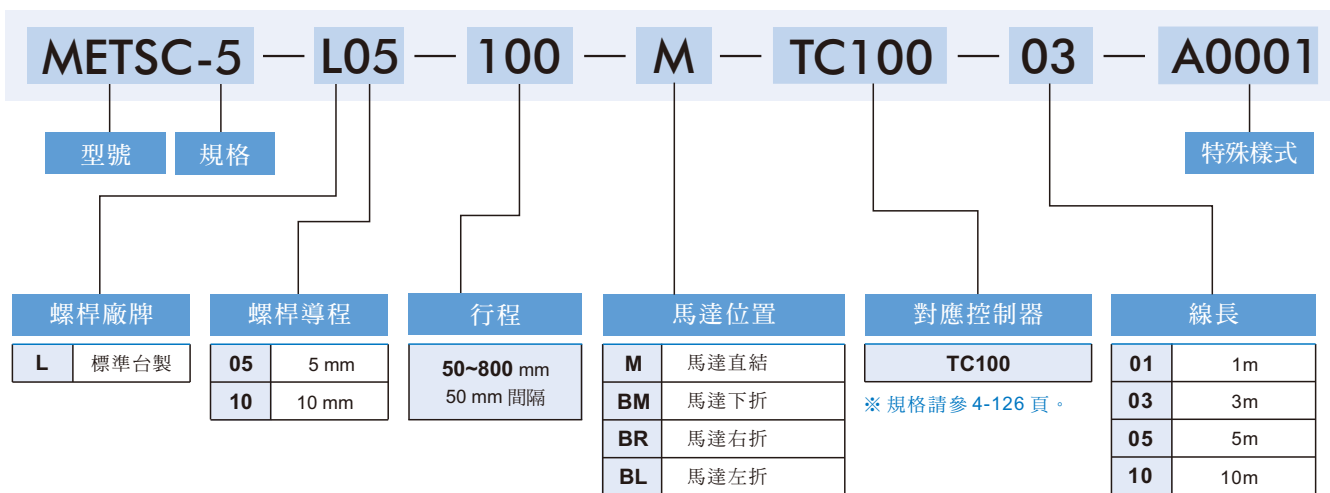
METSC-5 — L05 — 100 — M — TC100 — 03 — A0001

型號

規格

特殊樣式

螺桿廠牌

| L | 標準台製 |
|---|---|

螺桿導程

| 05 | 5 mm |
|---|---|
| 10 | 10 mm |

行程

50~800 mm
50 mm 間隔

馬達位置

| M | 馬達直結 |
|---|---|
| BM | 馬達下折 |
| BR | 馬達右折 |
| BL | 馬達左折 |

對應控制器

TC100

※ 規格請參 4-126 頁。

線長

| 01 | 1m |
|---|---|
| 03 | 3m |
| 05 | 5m |
| 10 | 10m |